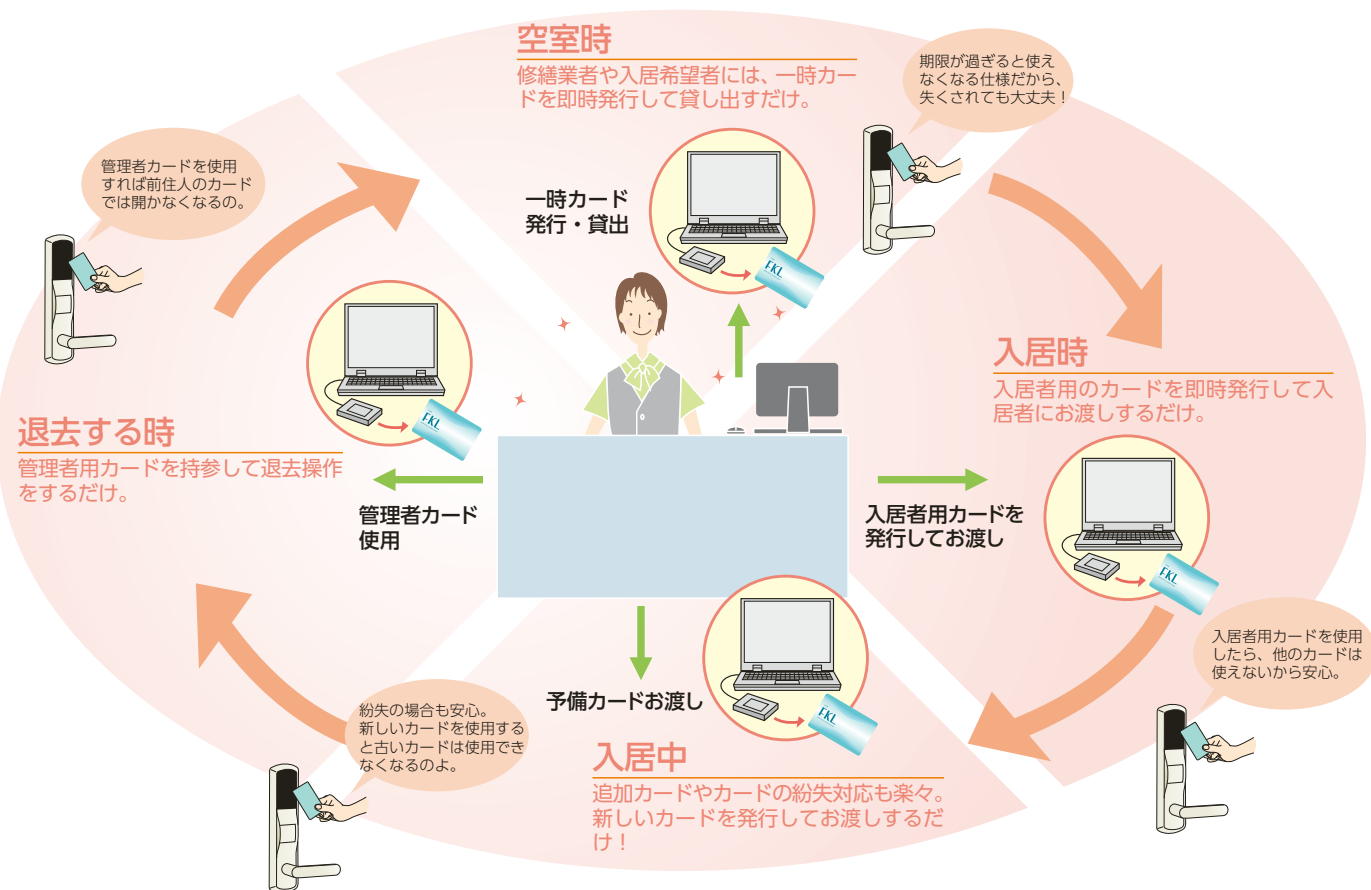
空室時
修繕業者や入居希望者には、一時カードを即時発行して貸し出すだけ。

期限が過ぎると使えなくなる仕様だから、失くされても大丈夫！

一時カード
発行・貸出

FKL

管理者カードを使用すれば前住人のカードでは開かなくなるの。

FKL

退去する時
管理者用カードを持参して退去操作をするだけ。

管理者カード
使用

入居時
入居者用のカードを即時発行して入居者にお渡しするだけ。

入居者用カードを
発行してお渡し

FKL

入居者用カードを使用したら、他のカードは使えないから安心。

予備カードお渡し

FKL

紛失の場合も安心。新しいカードを使用すると古いカードは使用できなくなるのよ。

入居中
追加カードやカードの紛失対応も楽々。新しいカードを発行してお渡しするだけ！